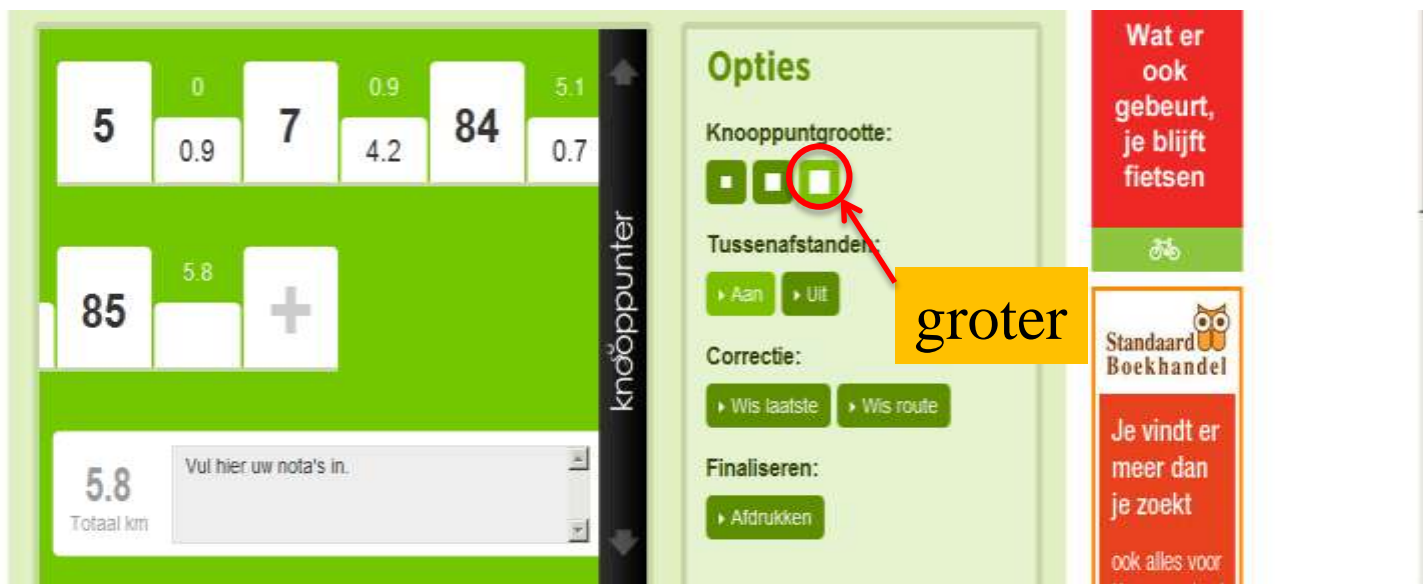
5
0
0.9
7
0.9
4.2
84
5.1
0.7

85
5.8
+

5.8
Totaal km
Vul hier uw nota's in.

knooppunter

Opties
Knooppuntgrootte:
Tussenafstanden:
Aan
Uit
Correctie:
Wis laatste
Wis route
Finaliseren:
Afdrukken

groter

Wat er ook gebeurt, je blijft fietsen

Standaard Boekhandel
Je vindt er meer dan je zoekt
ook alles voor